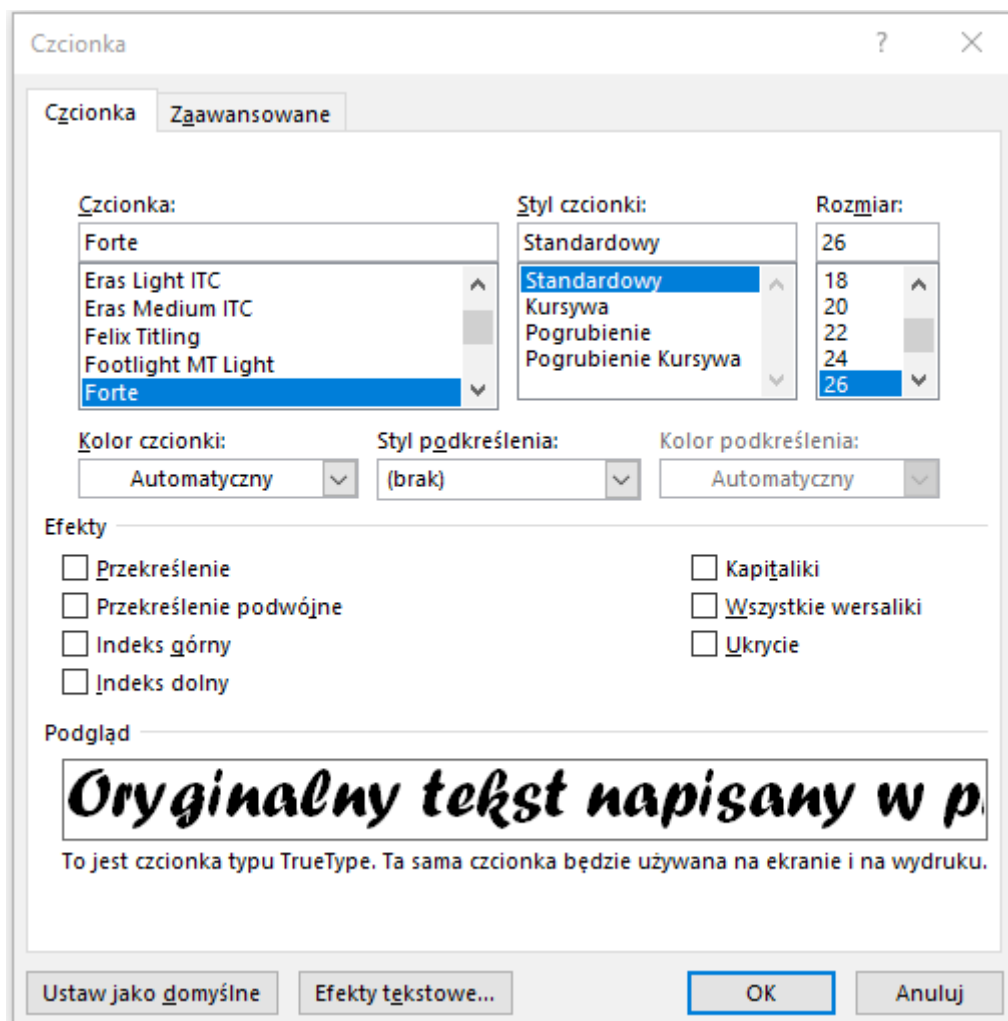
Czcionka ? X

Czcionka | Zaawansowane

Czcionka:
Forte
Eras Light ITC
Eras Medium ITC
Felix Titling
Footlight MT Light
Forte

Styl czcionki:
Standardowy
Standardowy
Kursywa
Pogrubienie
Pogrubienie Kursywa

Rozmiar:
26
18
20
22
24
26

Kolor czcionki:
Automatyczny

Styl podkreślenia:
(brak)

Kolor podkreślenia:
Automatyczny

Efekty
Przekreślenie
Przekreślenie podwójne
Indeks górny
Indeks dolny
Kapitaliki
Wszystkie wersaliki
Ukrycie

Podgląd
Oryginalny tekst napisany w p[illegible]

To jest czcionka typu TrueType. Ta sama czcionka będzie używana na ekranie i na wydruku.

Ustaw jako domyślne | Efekty tekstowe... | OK | Anuluj